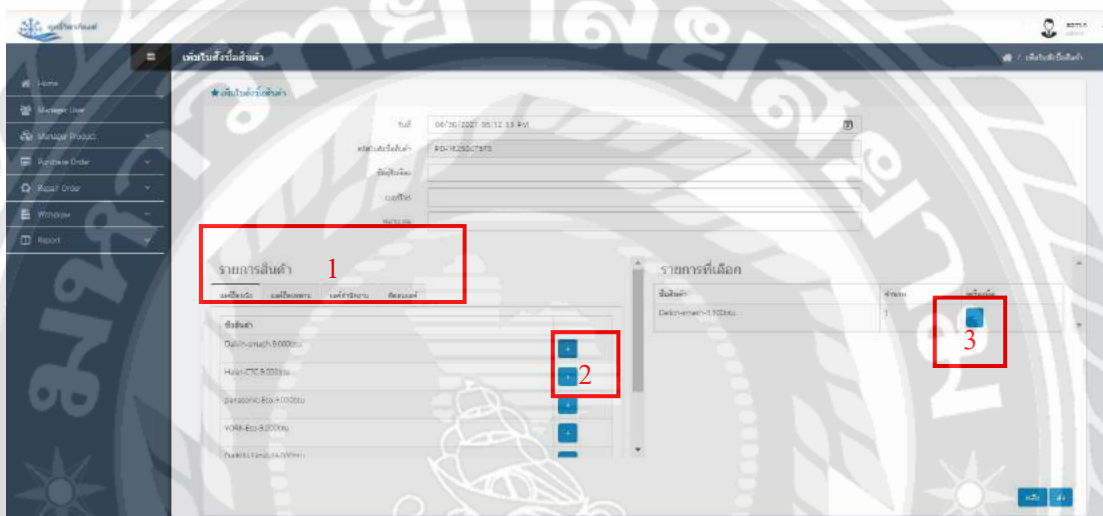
admin

เพิ่มใบสั่งซื้อสินค้า

Home
Manager User
Manager Product
Purchase Order
Repair Order
Withdraw
Report

เพิ่มใบสั่งซื้อสินค้า

วันที่ 06/30/2021 05:12:55 PM
รหัสใบสั่งซื้อสินค้า PO-1625047575
ชื่อผู้สั่งซื้อ
เบอร์โทร
หมายเหตุ

รายการสินค้า 1
แอร์ติดผนัง แอร์ติดเพดาน แอร์ตั้งพื้น ท่อแอร์

ชื่อสินค้า
Daikin-smash-9,000btu
Haier-CTC-9,000btu
panasonic-Eco-9,000btu
YORK-Eco-9,000btu
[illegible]

2

รายการที่เลือก
ชื่อสินค้า | จำนวน | ลบ
Daikin-smash-9,000btu | 1 |

3

บันทึก ยกเลิก